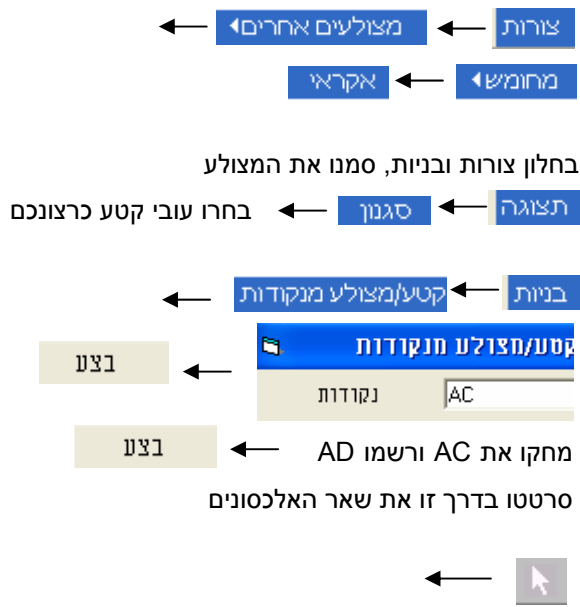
צורות ← מצולעים אחרים ←
מחומש ← אקראי
בחלון צורות ובניות, סמנו את המצולע
תצוגה ← סגנון ← בחרו עובי קטע כרצונכם
בניות ← קטע/מצולע מנקודות ←
קטע/מצולע מנקודות
נקודות AC
← בצע
מחקו את AC ורשמו AD ← בצע
סרטטו בדרך זו את שאר האלכסונים
←